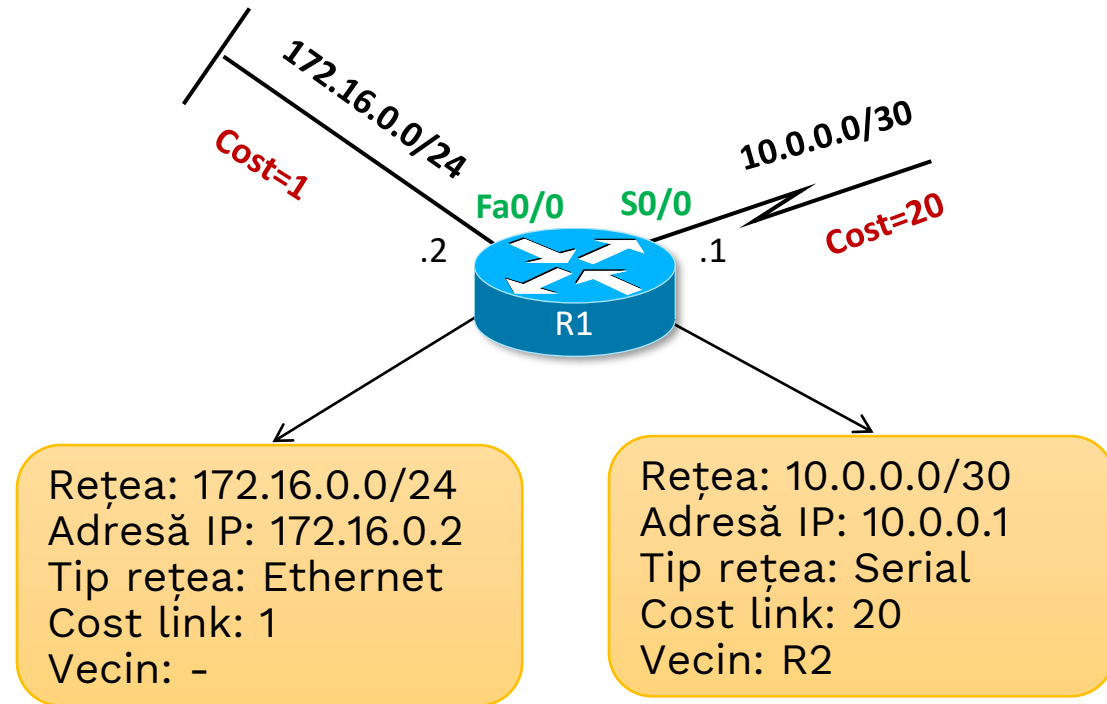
172.16.0.0/24

Cost=1

Fa0/0

S0/0

10.0.0.0/30

Cost=20

.2

.1

R1

Rețea: 172.16.0.0/24
Adresă IP: 172.16.0.2
Tip rețea: Ethernet
Cost link: 1
Vecin: -

Rețea: 10.0.0.0/30
Adresă IP: 10.0.0.1
Tip rețea: Serial
Cost link: 20
Vecin: R2